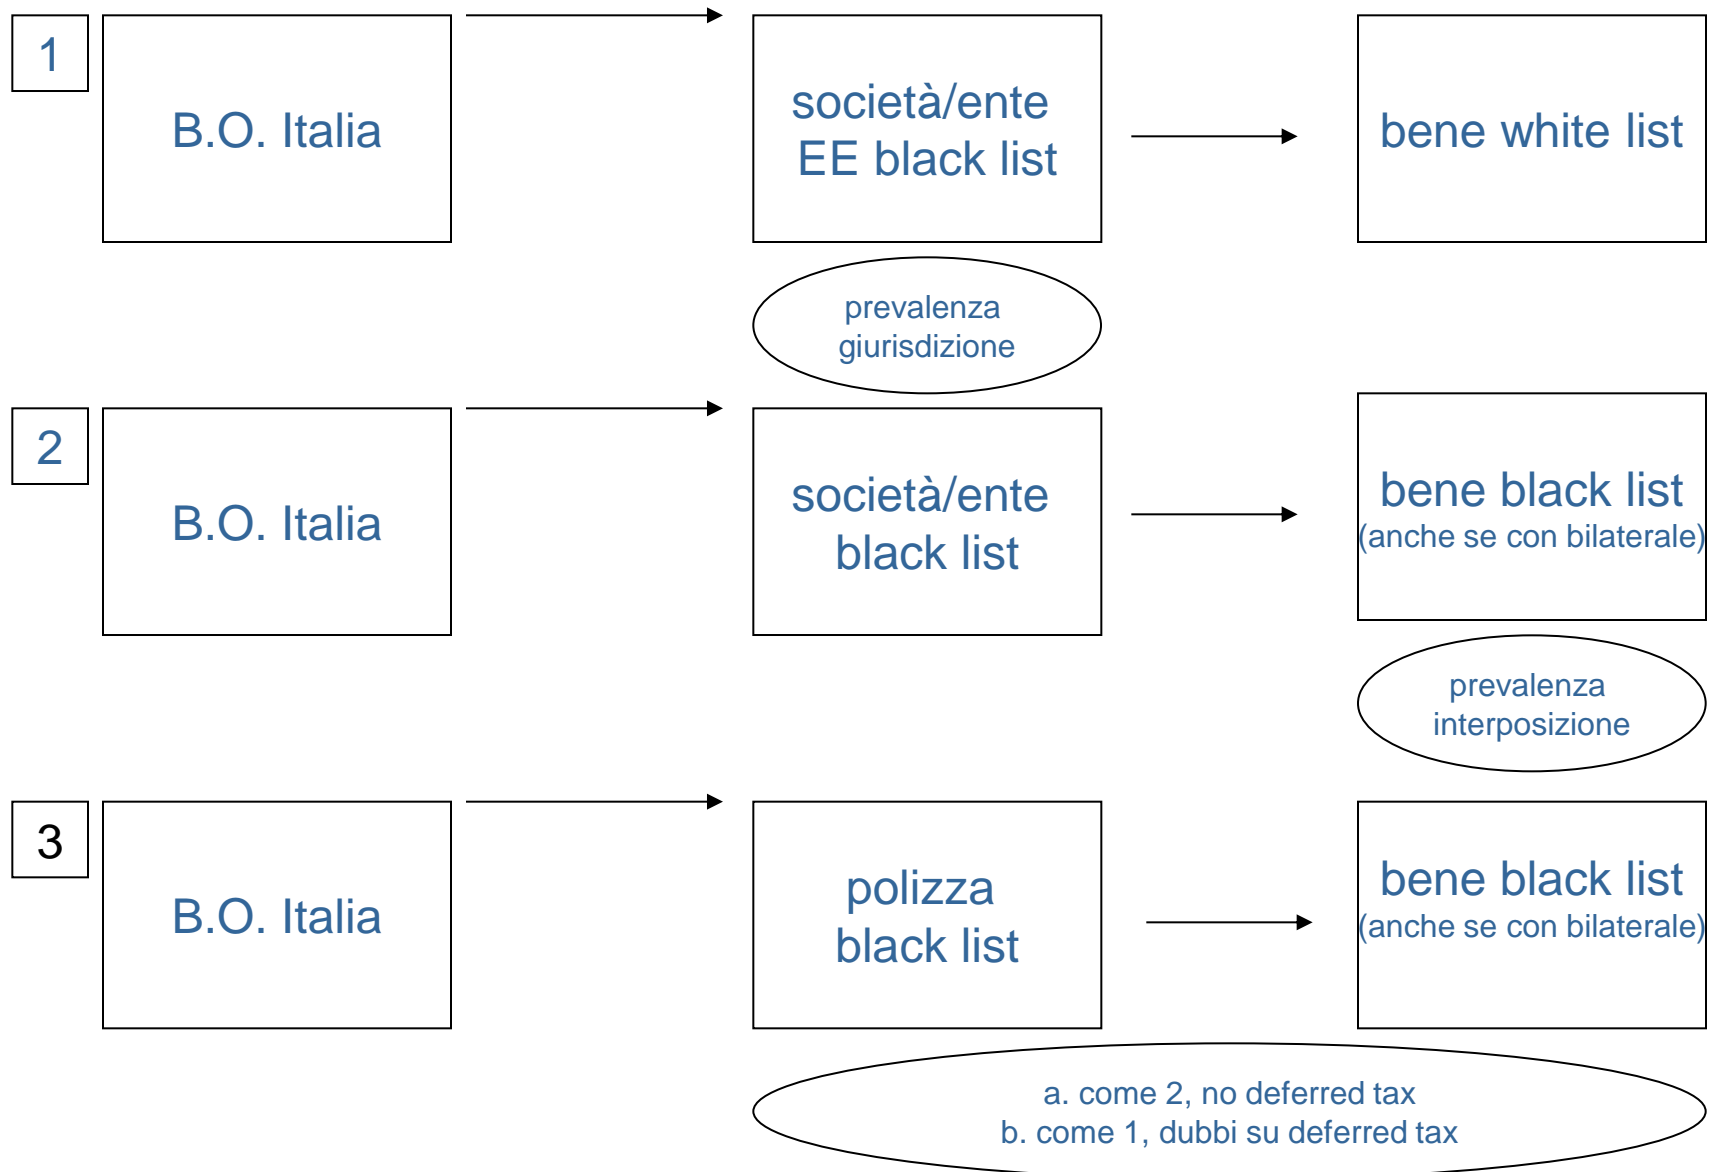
1

B.O. Italia

società/ente EE black list

bene white list

prevalenza giurisdizione

2

B.O. Italia

società/ente black list

bene black list (anche se con bilaterale)

prevalenza interposizione

3

B.O. Italia

polizza black list

bene black list (anche se con bilaterale)

a. come 2, no deferred tax
b. come 1, dubbi su deferred tax